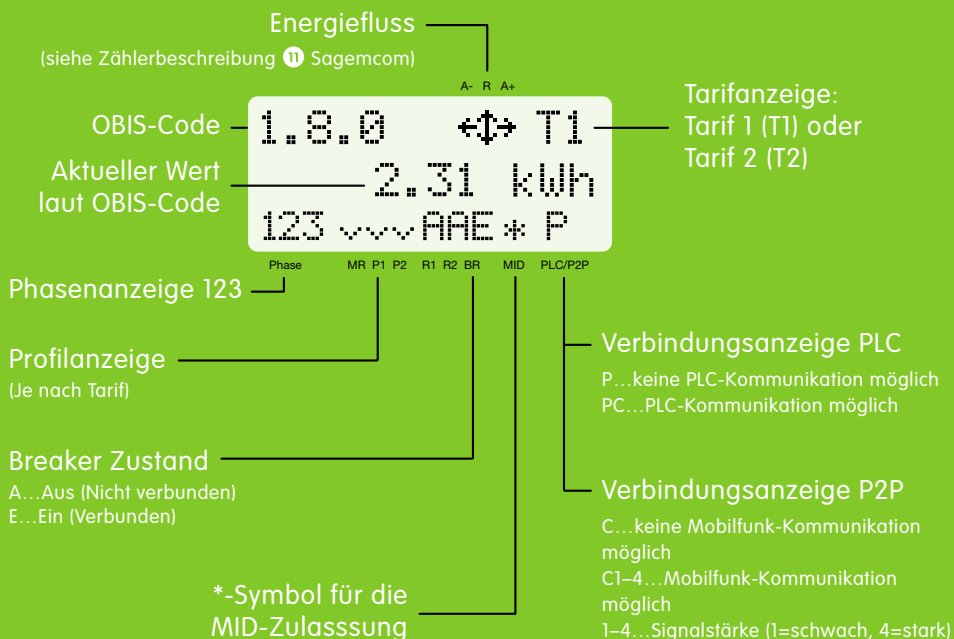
Energiefluss

(siehe Zählerbeschreibung ⓫ Sagemcom)

A- R A+

OBIS-Code

1.8.0 ⇔ T1

Tarifanzeige:
Tarif 1 (T1) oder
Tarif 2 (T2)

Aktueller Wert
laut OBIS-Code

2.31 kWh

123 ⌄⌄⌄AAE ✱ P

Phase MR P1 P2 R1 R2 BR MID PLC/P2P

Phasenanzeige 123

Profilanzeige
(Je nach Tarif)

Verbindungsanzeige PLC
P…keine PLC-Kommunikation möglich
PC…PLC-Kommunikation möglich

Breaker Zustand
A…Aus (Nicht verbunden)
E…Ein (Verbunden)

Verbindungsanzeige P2P
C…keine Mobilfunk-Kommunikation möglich
C1–4…Mobilfunk-Kommunikation möglich
1–4…Signalstärke (1=schwach, 4=stark)

*-Symbol für die
MID-Zulasssung